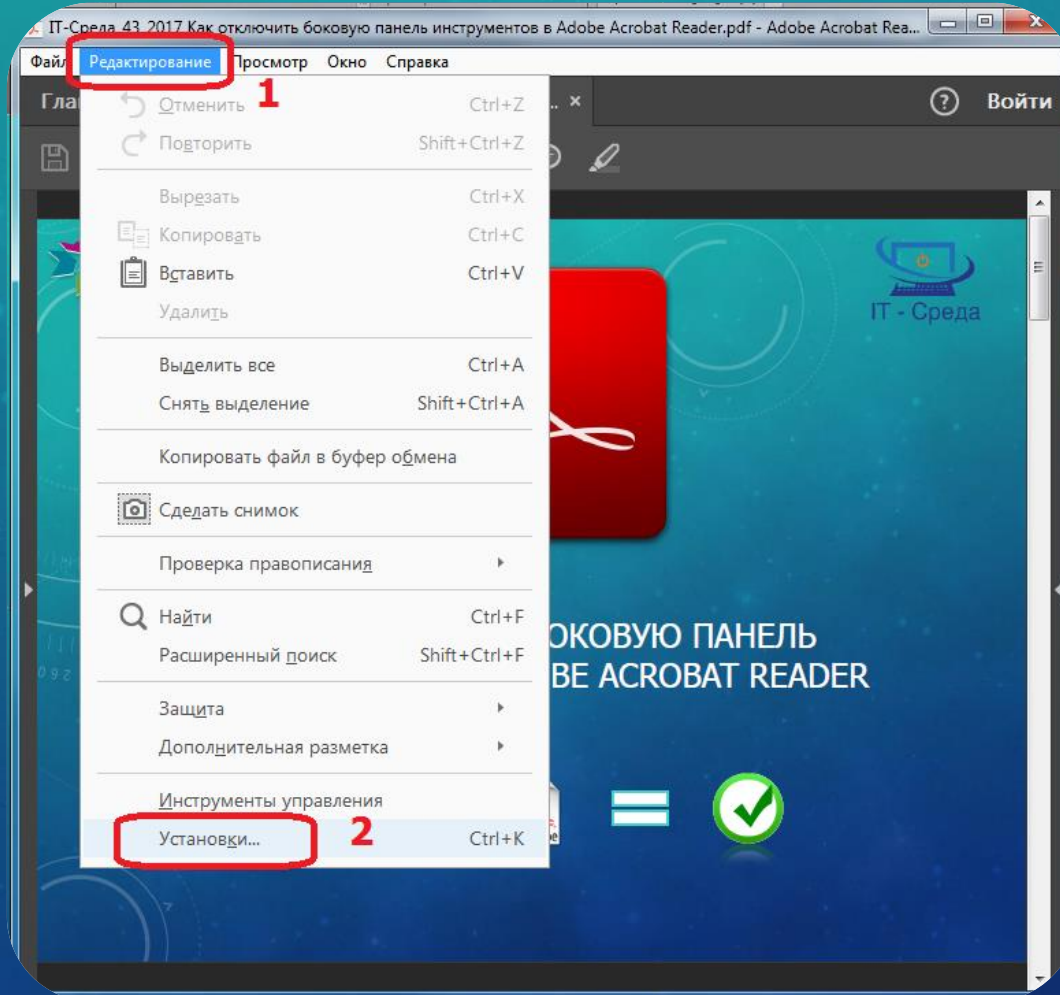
IT-Среда 43 2017 Как отключить боковую панель инструментов в Adobe Acrobat Reader.pdf - Adobe Acrobat Rea...

Файл Редактирование Просмотр Окно Справка

1

Гла ... × ? Войти

Отменить Ctrl+Z
Повторить Shift+Ctrl+Z

Вырезать Ctrl+X
Копировать Ctrl+C
Вставить Ctrl+V
Удалить

Выделить все Ctrl+A
Снять выделение Shift+Ctrl+A

Копировать файл в буфер обмена

Сделать снимок

Проверка правописания

Найти Ctrl+F
Расширенный поиск Shift+Ctrl+F

Защита
Дополнительная разметка

Инструменты управления
Установки... Ctrl+K

2

IT - Среда

ОКОВУЮ ПАНЕЛЬ
BE ACROBAT READER